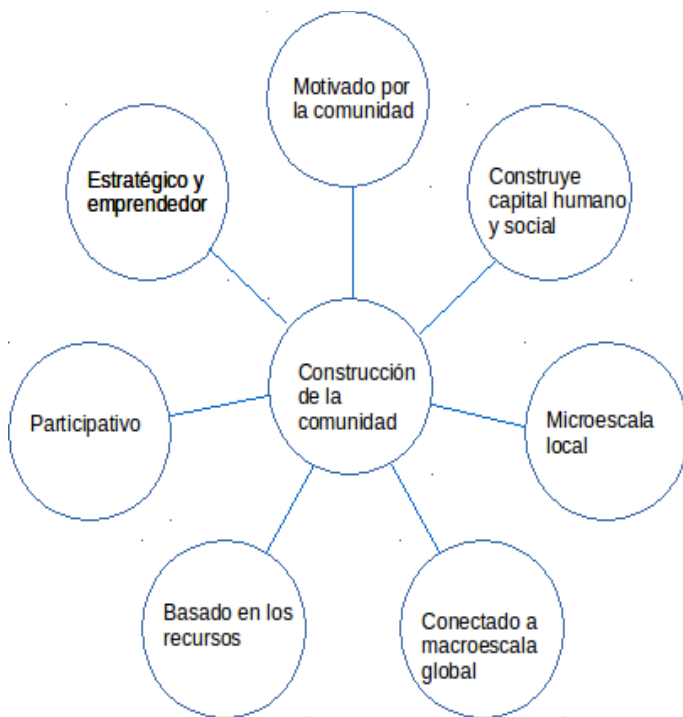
Motivado por la comunidad

Estratégico y emprendedor

Construye capital humano y social

Construcción de la comunidad

Participativo

Microescala local

Basado en los recursos

Conectado a macroescala global